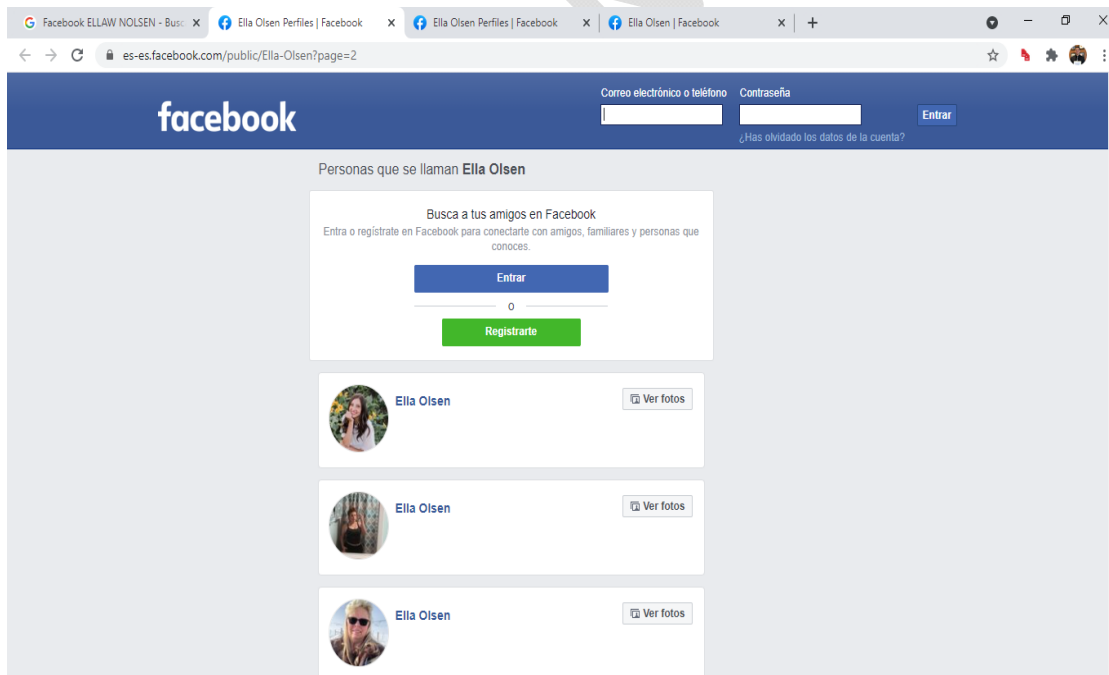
Facebook ELLAW NOLSEN - Busc ×
Ella Olsen Perfiles | Facebook ×
Ella Olsen Perfiles | Facebook ×
Ella Olsen | Facebook ×
+

es-es.facebook.com/public/Ella-Olsen?page=2

facebook

Correo electrónico o teléfono
Contraseña
Entrar
¿Has olvidado los datos de la cuenta?

Personas que se llaman **Ella Olsen**

Busca a tus amigos en Facebook
Entra o regístrate en Facebook para conectarte con amigos, familiares y personas que conoces.

Entrar
o
Registrarte

Ella Olsen
Ver fotos

Ella Olsen
Ver fotos

Ella Olsen
Ver fotos